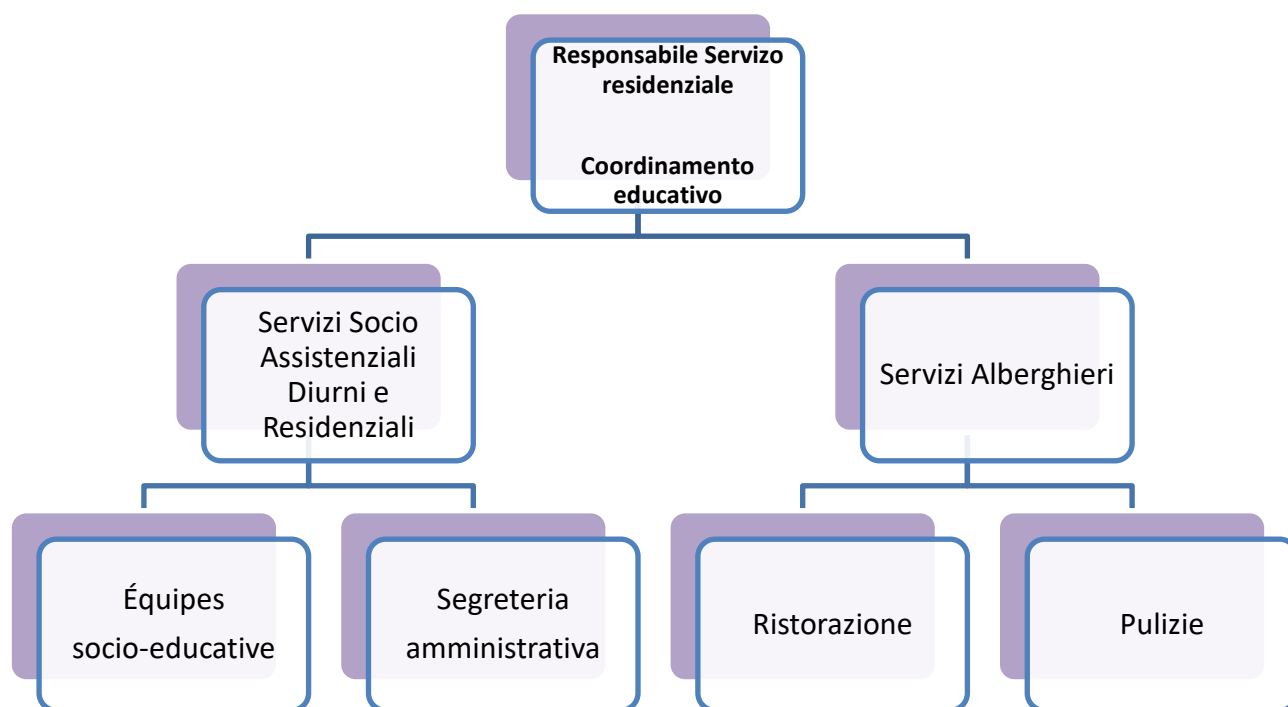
Responsabile Servizo residenziale

Coordinamento educativo

Servizi Socio Assistenziali Diurni e Residenziali

Servizi Alberghieri

Équipes socio-educative

Segreteria amministrativa

Ristorazione

Pulizie